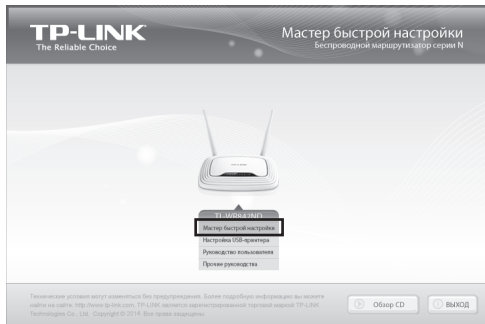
TP-LINK
The Reliable Choice

Мастер быстрой настройки
Беспроводной маршрутизатор серии N

TL-WR842ND

Мастер быстрой настройки
Настройка USB-принтера
Руководство пользователя
Прочие руководства

Технические условия могут изменяться без предупреждения. Более подробную информацию вы можете найти на сайте: http://www.tp-link.com. TP-LINK является зарегистрированной торговой маркой TP-LINK Technologies Co., Ltd. Copyright © 2014. Все права защищены.

Обзор CD

ВЫХОД